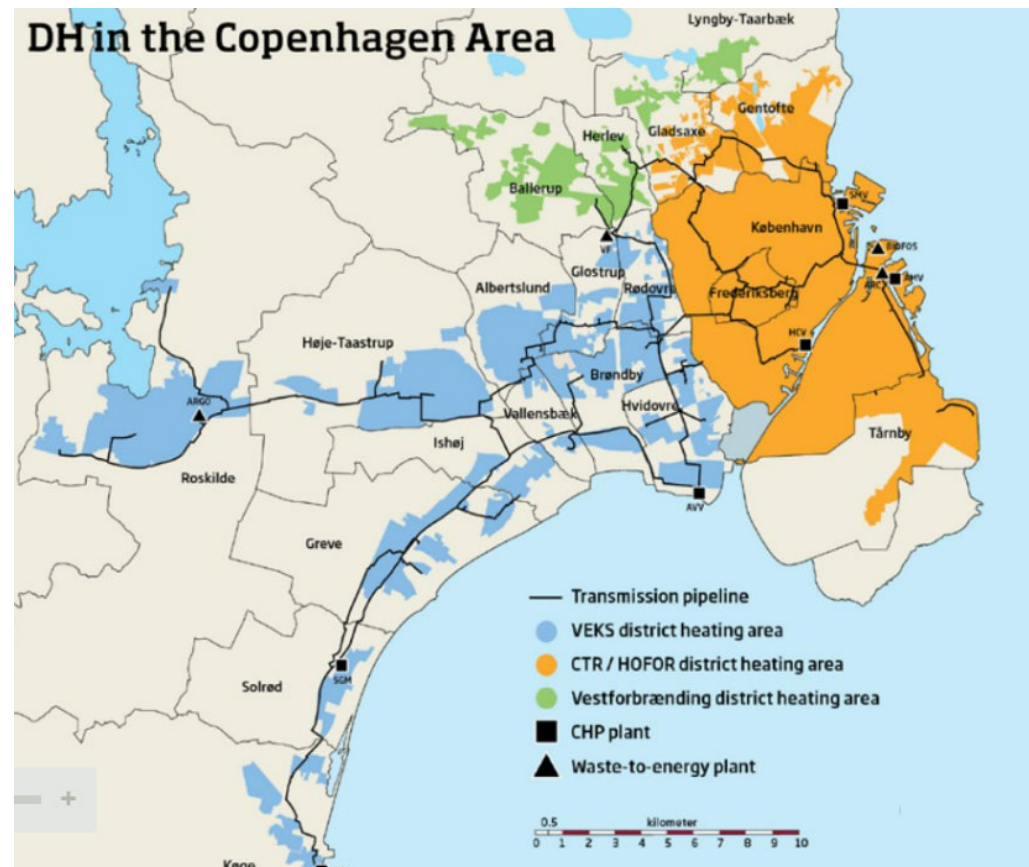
DH in the Copenhagen Area

Lyngby-Taarbæk
Gentofte
Gladsaxe
Herlev
Ballerup
SMV
København
VF
Glostrup
Rødovre
Albertslund
Frederiksberg
HCV
Høje-Taastrup
Brøndby
ARGO
Vallensbæk
Hvidovre
Ishøj
Tårnby
Roskilde
AVV
Greve
SGM
Solrød
Køge

Transmission pipeline
VEKS district heating area
CTR / HOFOR district heating area
Vestforbrænding district heating area
CHP plant
Waste-to-energy plant

0.5
kilometer
0 1 2 3 4 5 6 7 8 9 10